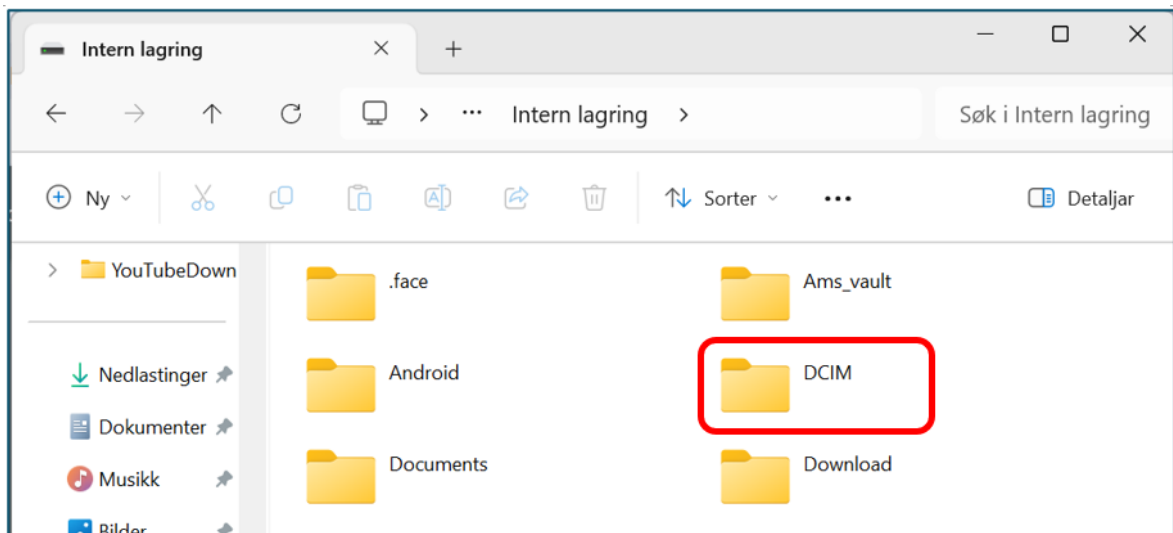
Intern lagring

×

+

—

☐

×

←

→

↑

↻

›

···

Intern lagring

›

Søk i Intern lagring

Ny

Sorter

•••

Detaljar

YouTubeDown

Nedlastinger

Dokumenter

Musikk

Bilder

.face

Ams_vault

Android

DCIM

Documents

Download